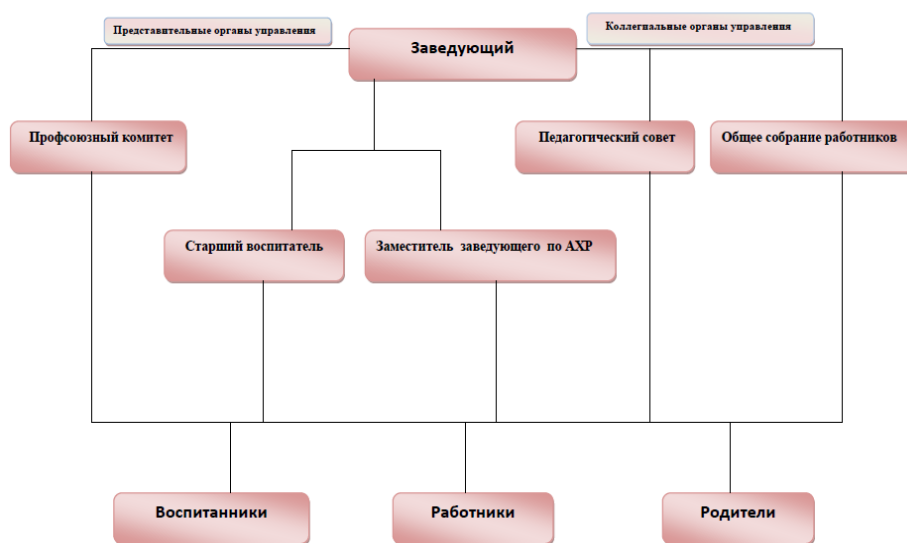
Представительные органы управления

Заведующий

Коллегиальные органы управления

Профсоюзный комитет

Педагогический совет

Общее собрание работников

Старший воспитатель

Заместитель заведующего по АХР

Воспитанники

Работники

Родители